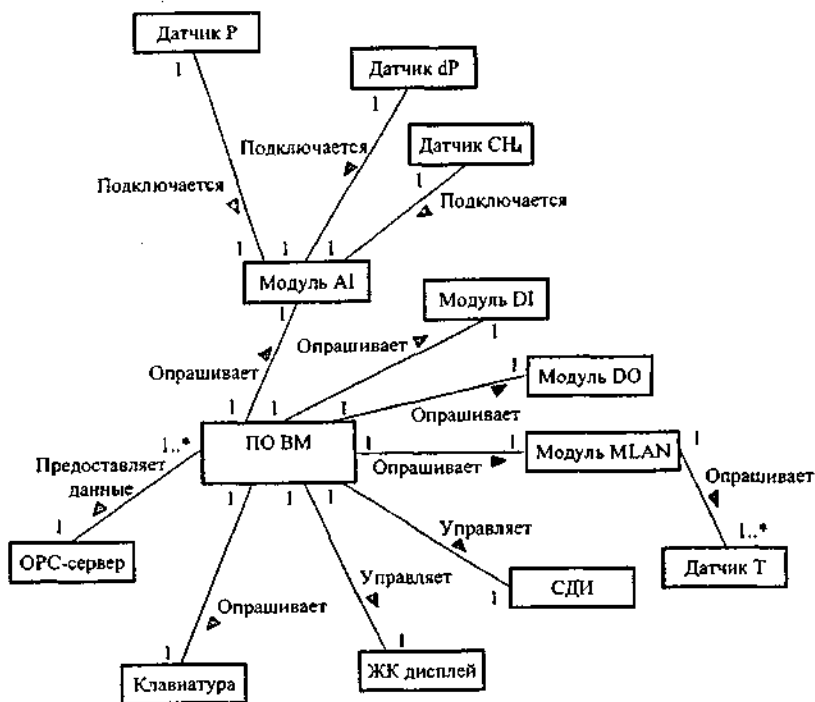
Датчик P
1
Датчик dP
1
Датчик $CH_4$
1
Подключается
Подключается
Подключается
1 1 1
Модуль AI
1
Модуль DI
1
Опрашивает
Опрашивает
1
Модуль DO
1 1 1
Опрашивает
1..*
ПО ВМ
1
1
Модуль MLAN
1
Предоставляет данные
Опрашивает
Опрашивает
1 1 1
1
Управляет
1..*
OPC-сервер
Управляет
СДИ
Датчик T
1
Опрашивает
1
1
1
Клавиатура
ЖК дисплей